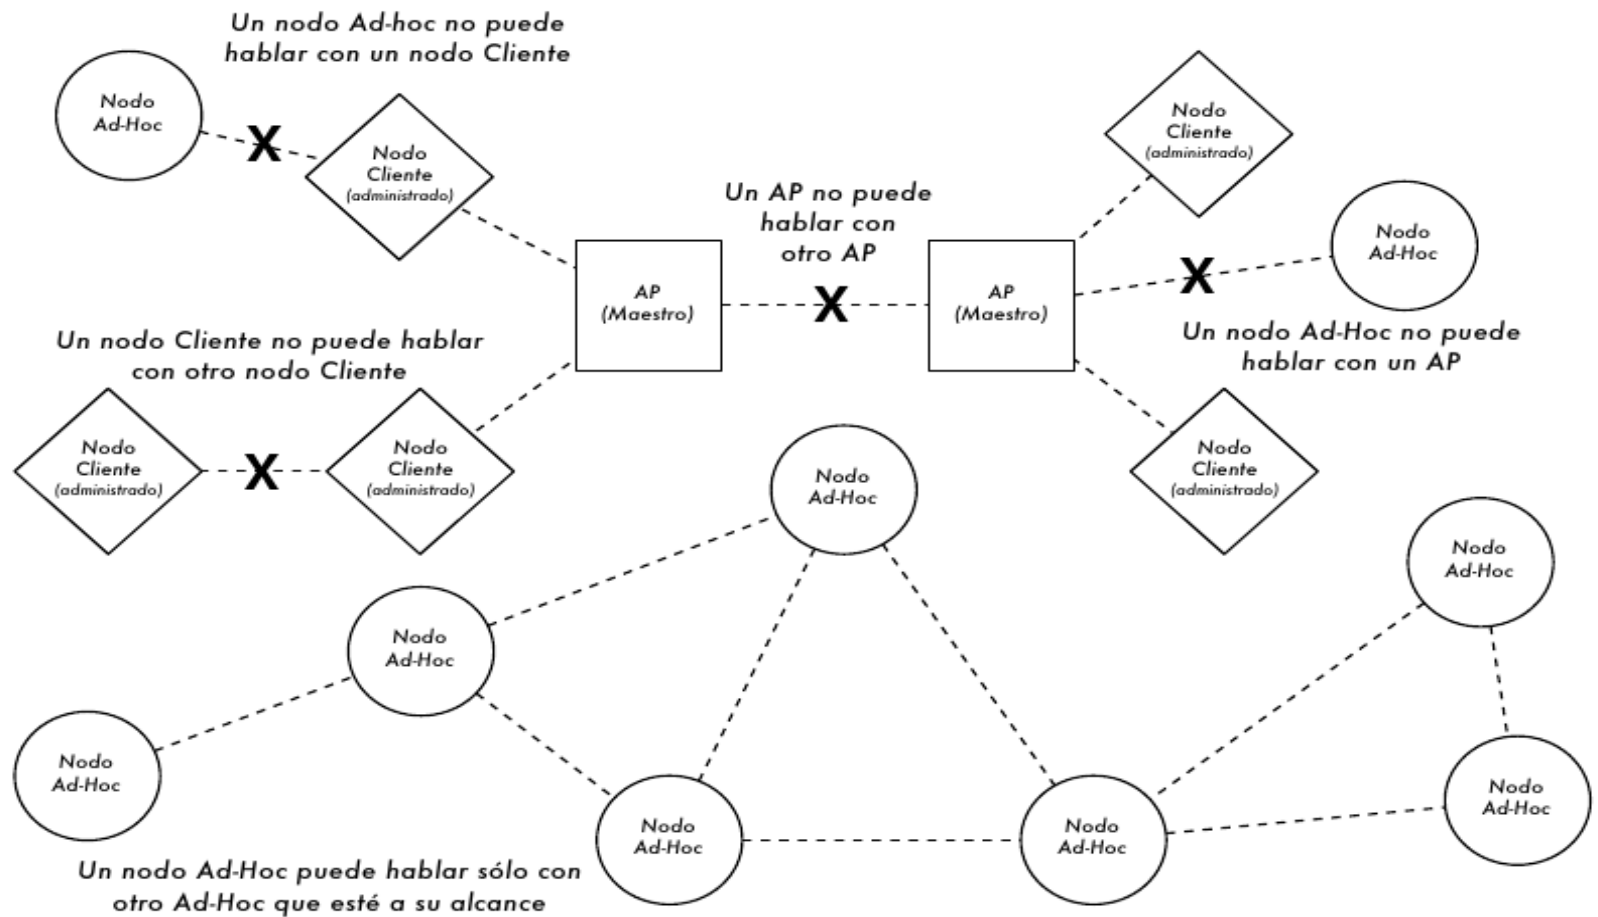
Un nodo Ad-hoc no puede hablar con un nodo Cliente

Nodo Ad-Hoc

X

Nodo Cliente (administrado)

Nodo Cliente (administrado)

Un AP no puede hablar con otro AP

AP (Maestro)

X

AP (Maestro)

Nodo Ad-Hoc

X

Un nodo Ad-Hoc no puede hablar con un AP

Un nodo Cliente no puede hablar con otro nodo Cliente

Nodo Cliente (administrado)

X

Nodo Cliente (administrado)

Nodo Cliente (administrado)

Nodo Ad-Hoc

Nodo Ad-Hoc

Nodo Ad-Hoc

Nodo Ad-Hoc

Nodo Ad-Hoc

Nodo Ad-Hoc

Nodo Ad-Hoc

Un nodo Ad-Hoc puede hablar sólo con otro Ad-Hoc que esté a su alcance